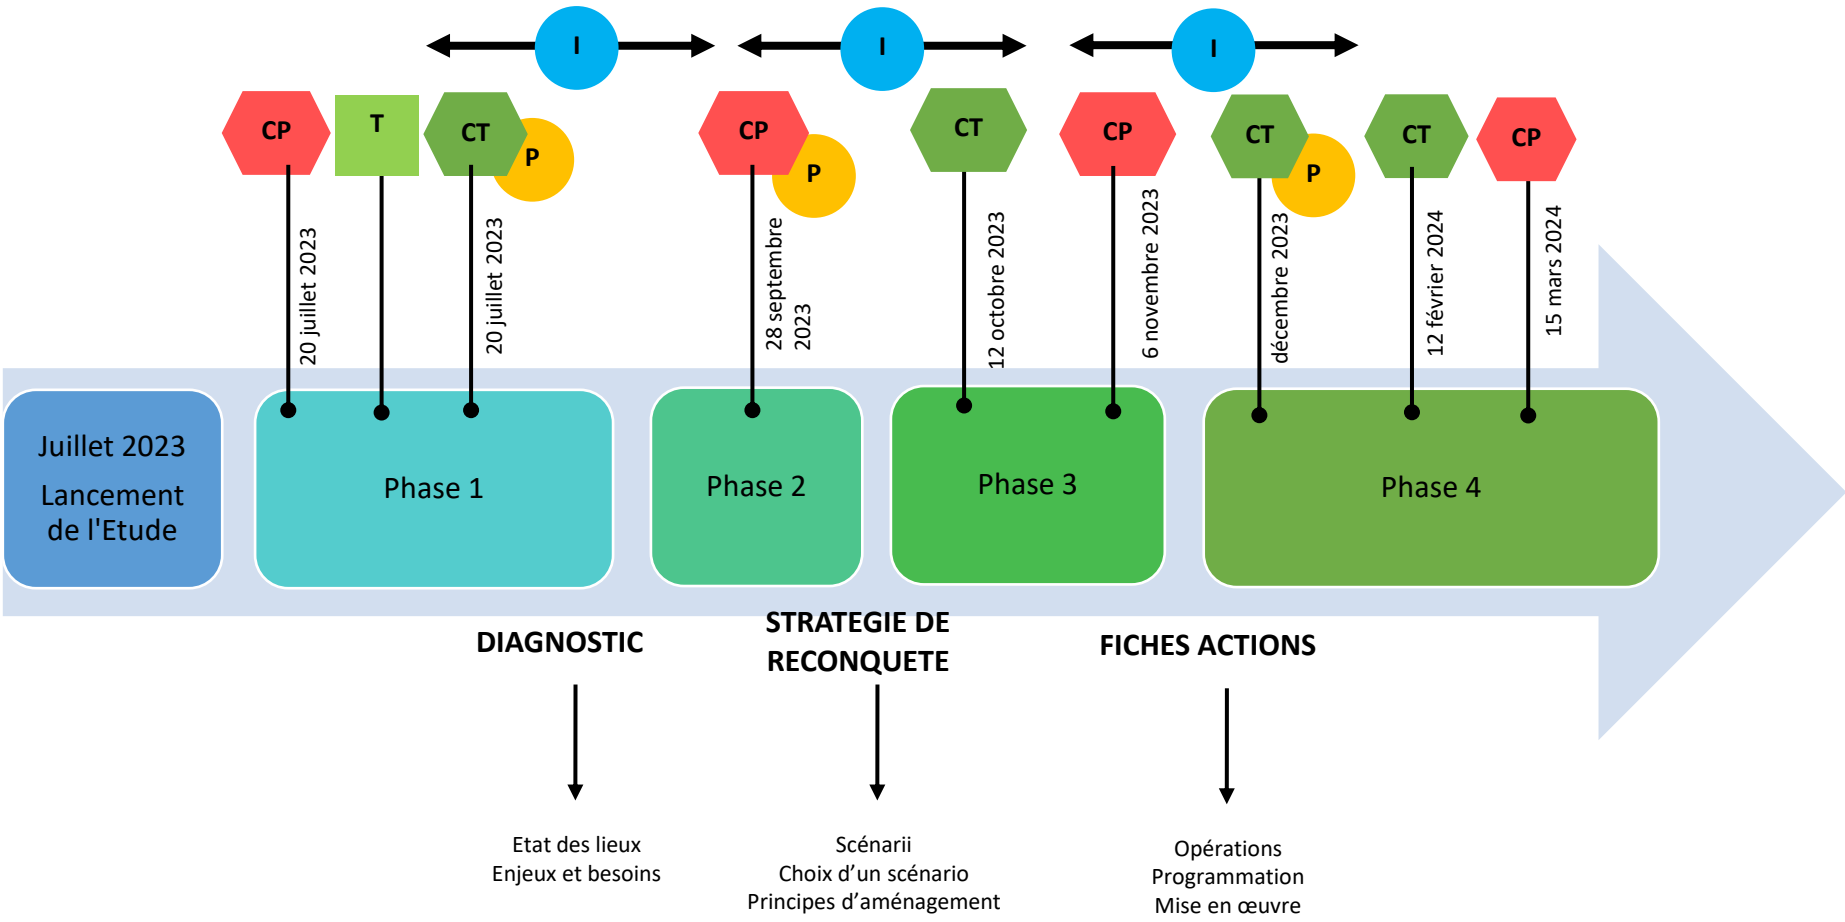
I

I

I

CP

T

CT

P

CP

P

CT

CP

CT

P

CT

CP

20 juillet 2023

20 juillet 2023

28 septembre 2023

12 octobre 2023

6 novembre 2023

décembre 2023

12 février 2024

15 mars 2024

Juillet 2023

Lancement de l'Etude

Phase 1

Phase 2

Phase 3

Phase 4

DIAGNOSTIC

STRATEGIE DE RECONQUETE

FICHES ACTIONS

Etat des lieux
Enjeux et besoins

Scénarii
Choix d'un scénario
Principes d'aménagement

Opérations
Programmation
Mise en œuvre